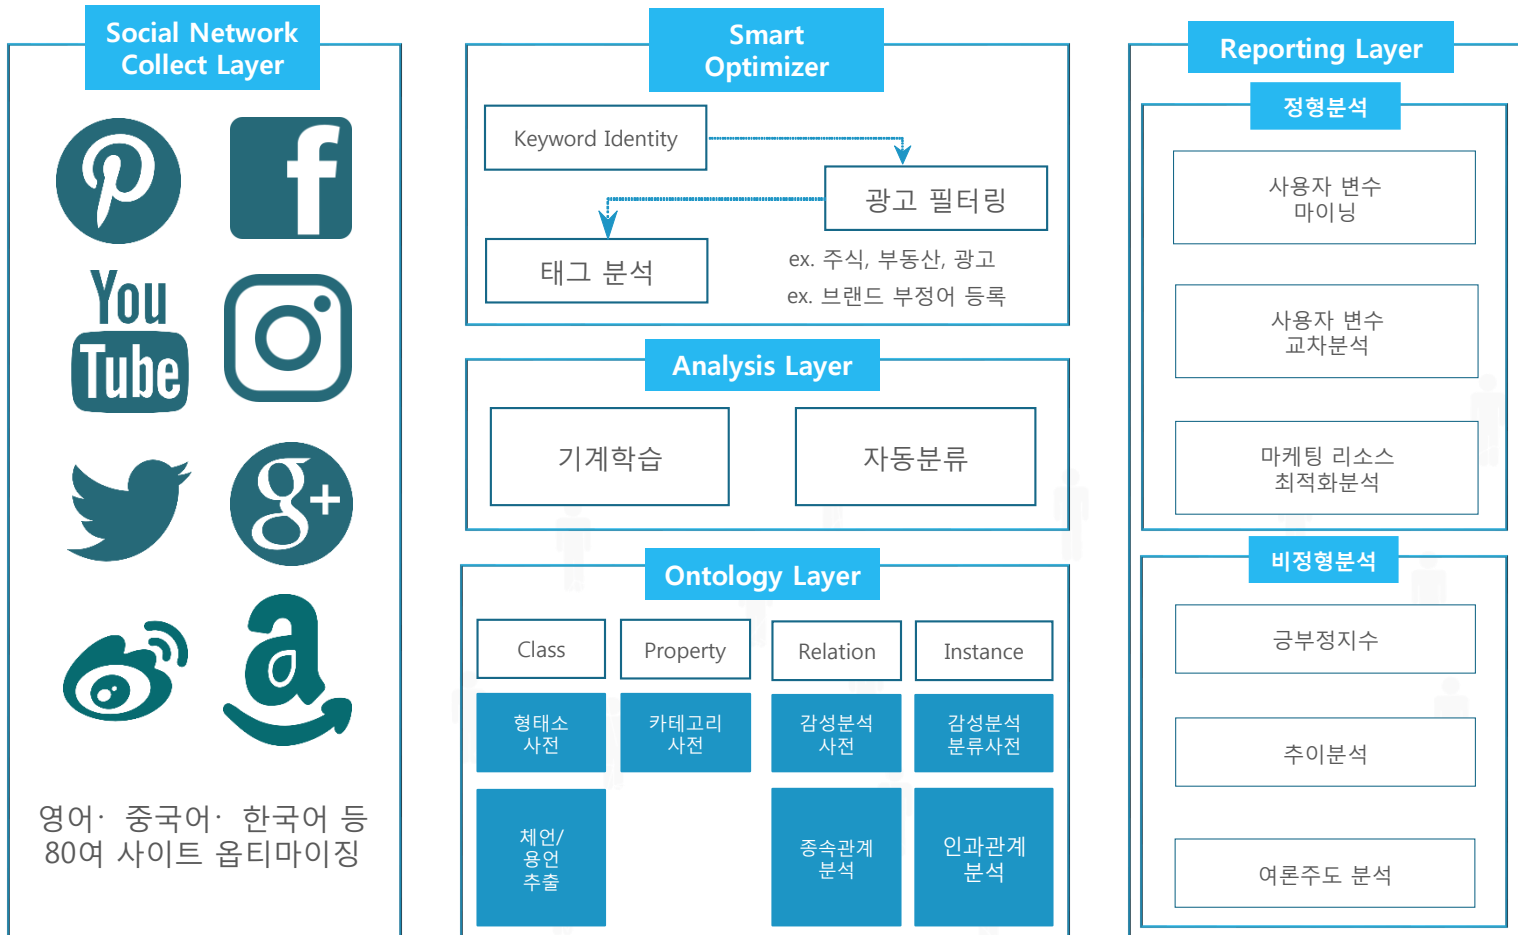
Social Network Collect Layer

You Tube

영어· 중국어· 한국어 등 80여 사이트 옵티마이징

Smart Optimizer

Keyword Identity

광고 필터링

태그 분석

ex. 주식, 부동산, 광고

ex. 브랜드 부정어 등록

Analysis Layer

기계학습

자동분류

Ontology Layer

| Class | Property | Relation | Instance |
|---|---|---|---|
| 형태소 사전 | 카테고리 사전 | 감성분석 사전 | 감성분석 분류사전 |
| 체언/ 용언 추출 | | 종속관계 분석 | 인과관계 분석 |

Reporting Layer

정형분석

사용자 변수 마이닝

사용자 변수 교차분석

마케팅 리소스 최적화분석

비정형분석

긍부정지수

추이분석

여론주도 분석